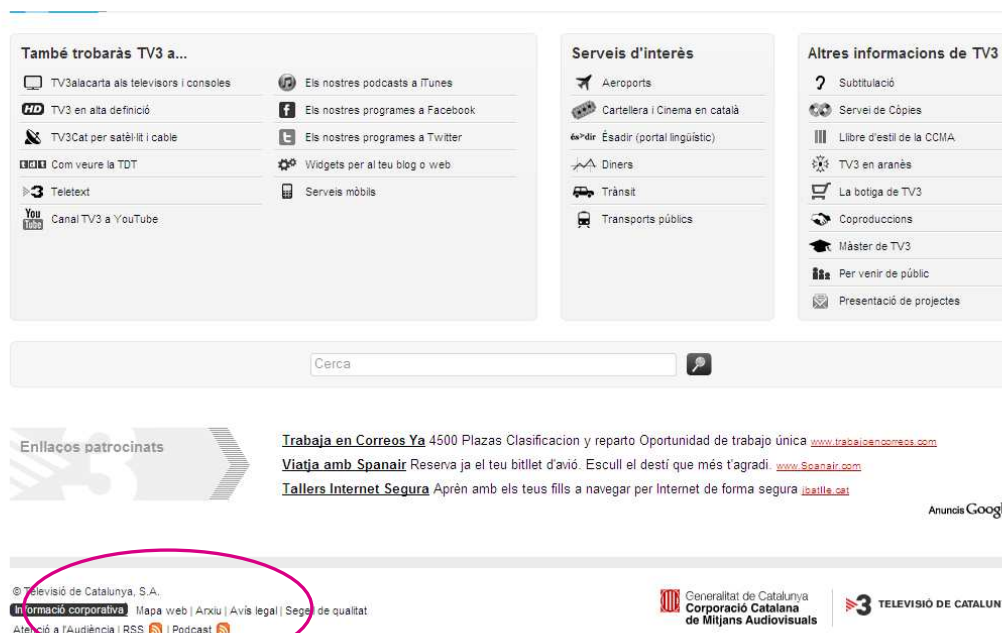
També trobaràs TV3 a...

TV3alacarta als televisors i consoles
TV3 en alta definició
TV3Cat per satèl·lit i cable
Com veure la TDT
Teletext
Canal TV3 a YouTube

Els nostres podcasts a iTunes
Els nostres programes a Facebook
Els nostres programes a Twitter
Widgets per al teu blog o web
Serveis mòbils

Serveis d'interès

Aeroports
Cartellera i Cinema en català
Ésadir (portal lingüístic)
Diners
Trànsit
Transports públics

Altres informacions de TV3

Subtitulació
Servei de Còpies
Llibre d'estil de la CCMA
TV3 en aranès
La botiga de TV3
Coproduccions
Màster de TV3
Per venir de públic
Presentació de projectes

Cerca

Enllaços patrocinats

Trabaja en Correos Ya 4500 Plazas Clasificacion y reparto Oportunidad de trabajo única www.trabajoencorreos.com
Viatja amb Spanair Reserva ja el teu bitllet d'avió. Escull el destí que més t'agradi. www.Spanair.com
Tallers Internet Segura Aprèn amb els teus fills a navegar per Internet de forma segura jbatlle.cat

Anuncis Google

© Televisió de Catalunya, S.A.
Informació corporativa Mapa web | Arxiu | Avís legal | Segell de qualitat
Atenció a l'Audiència | RSS | Podcast

Generalitat de Catalunya
Corporació Catalana de Mitjans Audiovisuals

TELEVISIÓ DE CATALUN